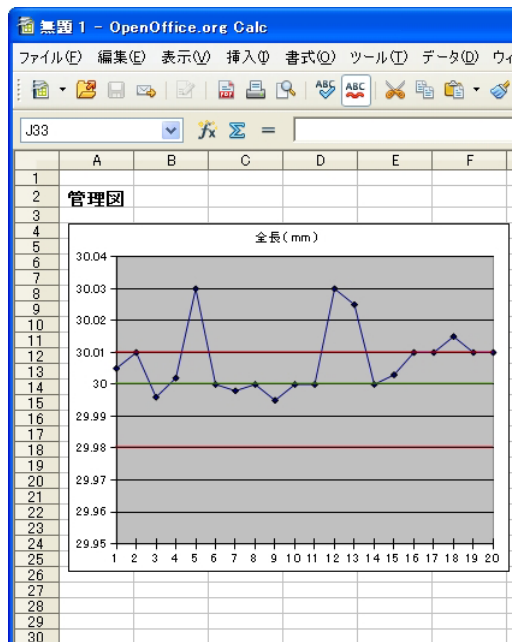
無題 1 - OpenOffice.org Calc

ファイル(F) 編集(E) 表示(V) 挿入(I) 書式(O) ツール(T) データ(D) ウィ

J33

A B C D E F

1
2 管理図
3
4
5
6
7
8
9
10
11
12
13
14
15
16
17
18
19
20
21
22
23
24
25
26
27
28
29
30

全長(mm)

30.04
30.03
30.02
30.01
30
29.99
29.98
29.97
29.96
29.95

1 2 3 4 5 6 7 8 9 10 11 12 13 14 15 16 17 18 19 20